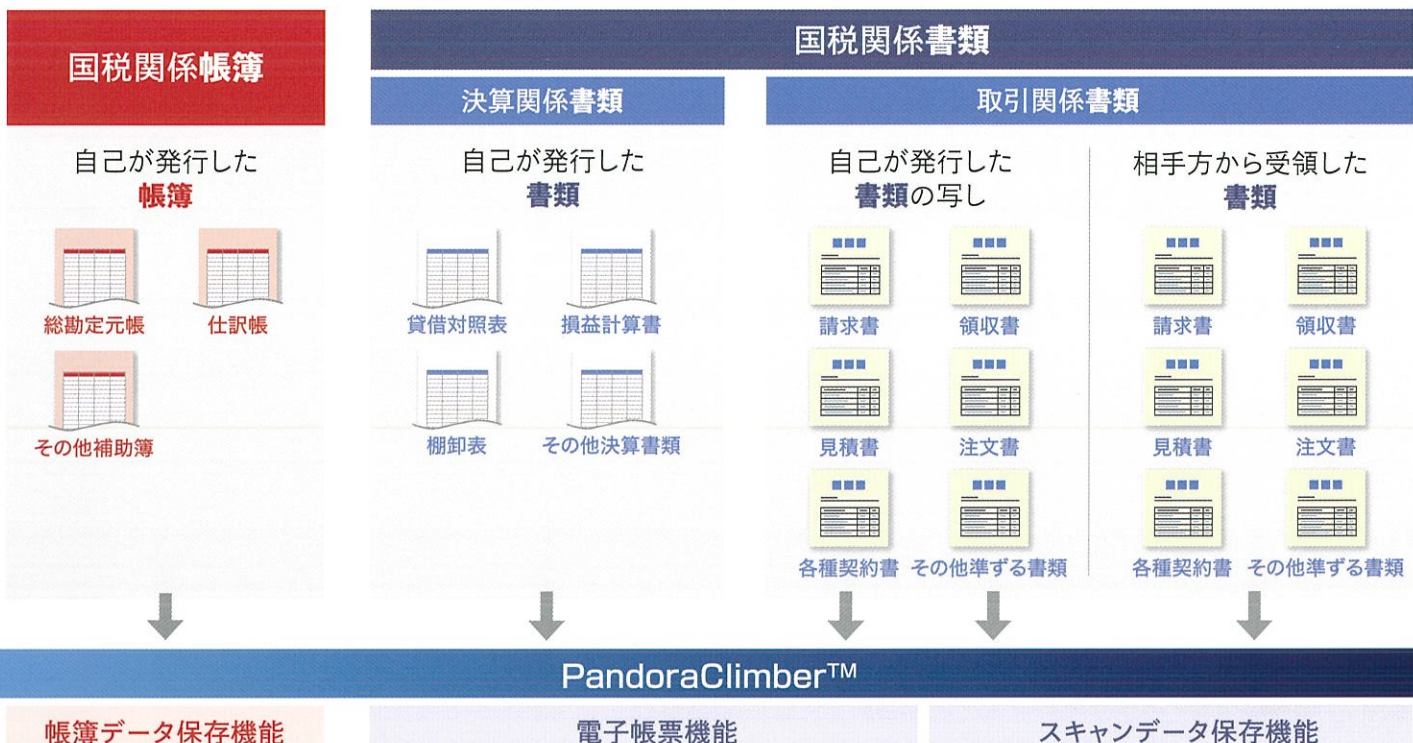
国税関係帳簿

国税関係書類

決算関係書類

取引関係書類

自己が発行した
帳簿

総勘定元帳　仕訳帳

その他補助簿

自己が発行した
書類

貸借対照表　損益計算書

棚卸表　その他決算書類

自己が発行した
書類の写し

請求書　領収書

見積書　注文書

各種契約書　その他準ずる書類

相手方から受領した
書類

請求書　領収書

見積書　注文書

各種契約書　その他準ずる書類

PandoraClimber™

帳簿データ保存機能

電子帳票機能

スキャンデータ保存機能